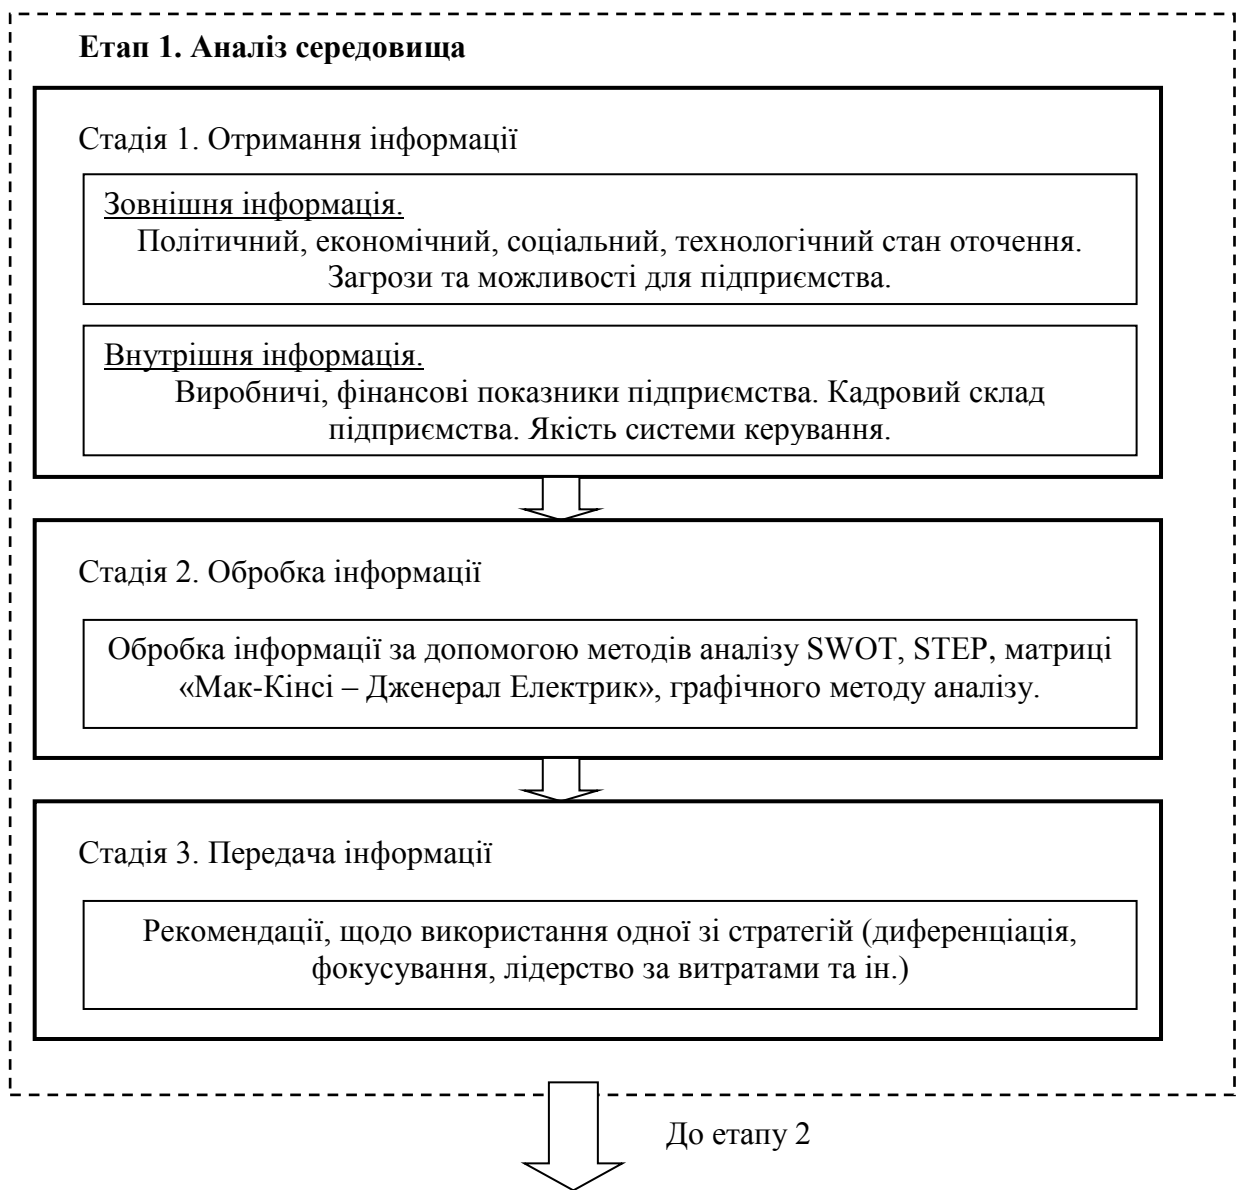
Етап 1. Аналіз середовища

Стадія 1. Отримання інформації

Зовнішня інформація.
Політичний, економічний, соціальний, технологічний стан оточення. Загрози та можливості для підприємства.

Внутрішня інформація.
Виробничі, фінансові показники підприємства. Кадровий склад підприємства. Якість системи керування.

Стадія 2. Обробка інформації

Обробка інформації за допомогою методів аналізу SWOT, STEP, матриці «Мак-Кінсі – Дженерал Електрик», графічного методу аналізу.

Стадія 3. Передача інформації

Рекомендації, щодо використання одної зі стратегій (диференціація, фокусування, лідерство за витратами та ін.)

До етапу 2